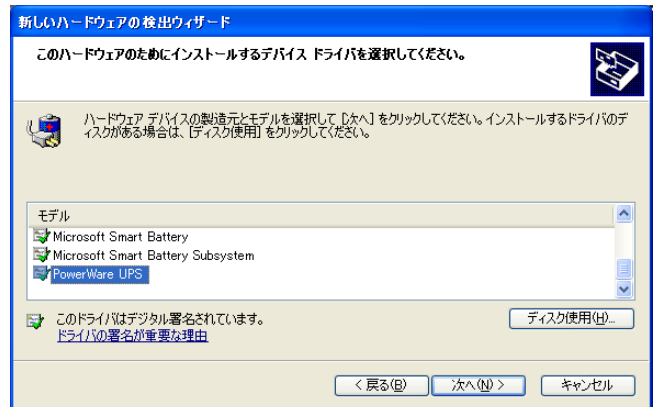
新しいハードウェアの検出ウィザード

このハードウェアのためにインストールするデバイス ドライバを選択してください。

ハードウェア デバイスの製造元とモデルを選択して [次へ] をクリックしてください。インストールするドライバのディスクがある場合は、[ディスク使用] をクリックしてください。

モデル
Microsoft Smart Battery
Microsoft Smart Battery Subsystem
PowerWare UPS

このドライバはデジタル署名されています。
ドライバの署名が重要な理由

ディスク使用(H)...

< 戻る(B)
次へ(N) >
キャンセル